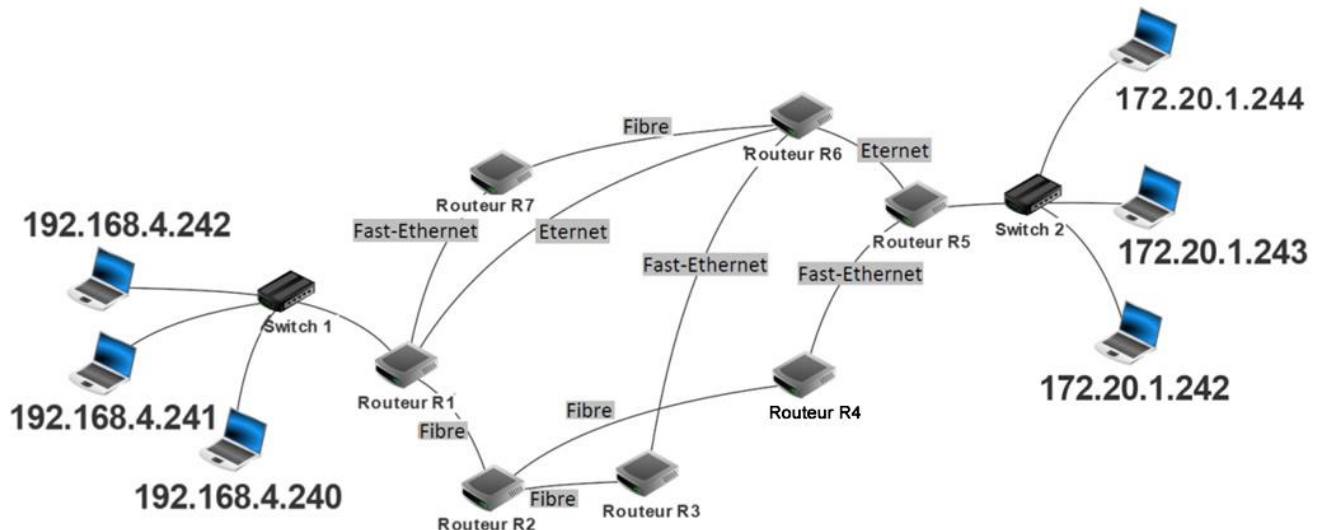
172.20.1.244

Fibre

Routeur R6

Eternet

Routeur R7

192.168.4.242

Fast-Ethernet

Eternet

Routeur R5

Switch 2

172.20.1.243

Fast-Ethernet

Fast-Ethernet

Switch 1

Routeur R1

Routeur R4

172.20.1.242

192.168.4.241

Fibre

Fibre

192.168.4.240

Fibre

Routeur R2

Routeur R3